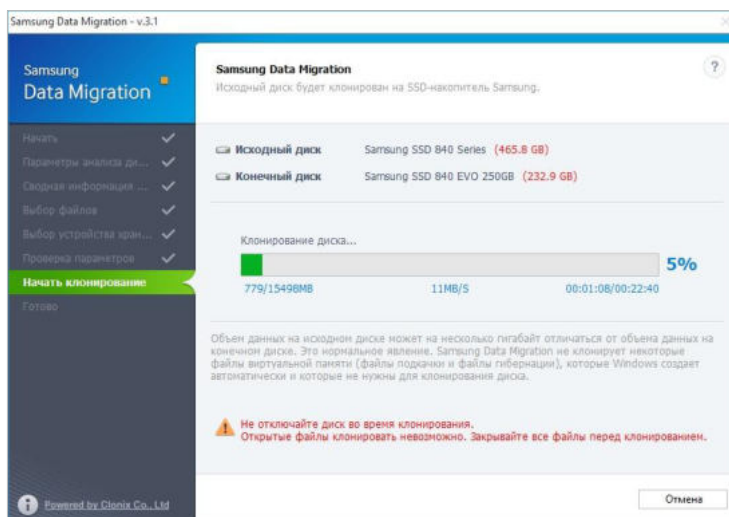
Samsung Data Migration - v.3.1

Samsung
Data Migration

Начать
Параметры анализа ди...
Сводная информация ...
Выбор файлов
Выбор устройства хран...
Проверка параметров
Начать клонирование
Готово

Powered by Clonix Co., Ltd

Samsung Data Migration
Исходный диск будет клонирован на SSD-накопитель Samsung.

?

Исходный диск Samsung SSD 840 Series (465.8 GB)
Конечный диск Samsung SSD 840 EVO 250GB (232.9 GB)

Клонирование диска...

5%

779/15498MB 11MB/S 00:01:08/00:22:40

Объем данных на исходном диске может на несколько гигабайт отличаться от объема данных на конечном диске. Это нормальное явление. Samsung Data Migration не клонирует некоторые файлы виртуальной памяти (файлы подкачки и файлы гибернации), которые Windows создает автоматически и которые не нужны для клонирования диска.

Не отключайте диск во время клонирования.
Открытые файлы клонировать невозможно. Закрывайте все файлы перед клонированием.

Отмена